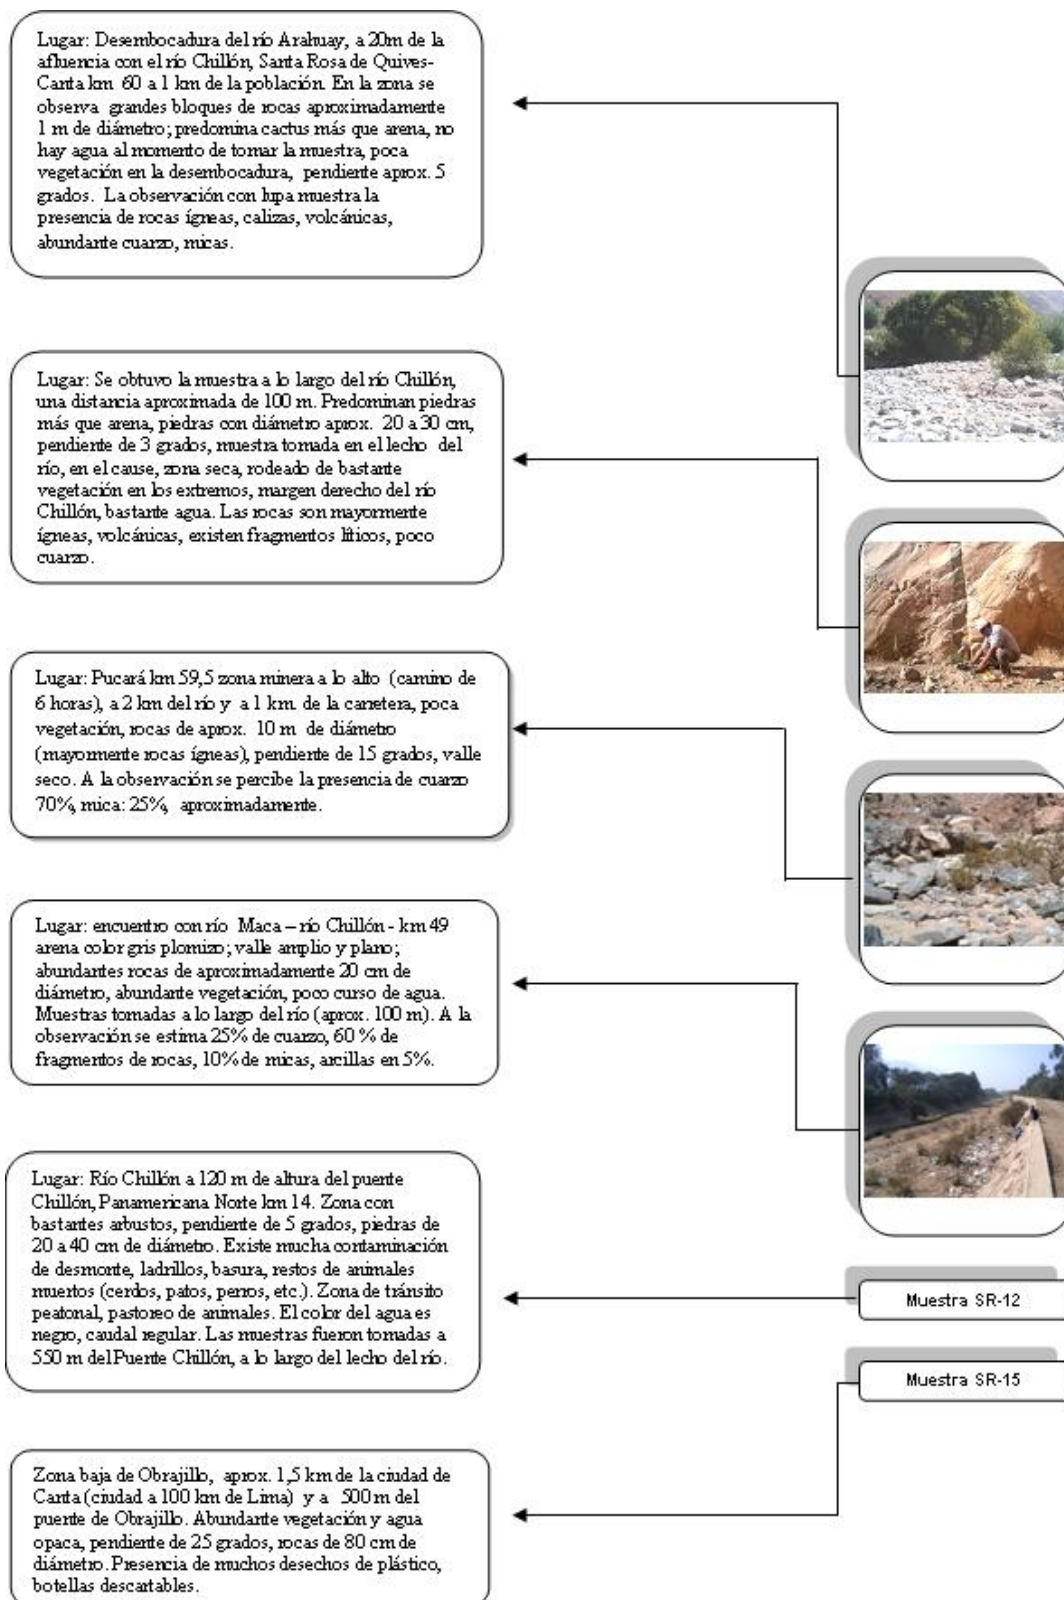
Lugar: Desembocadura del río Arahuay, a 20m de la afluencia con el río Chillón, Santa Rosa de Quives-Canta km 60 a 1 km de la población. En la zona se observa grandes bloques de rocas aproximadamente 1 m de diámetro; predomina cactus más que arena, no hay agua al momento de tomar la muestra, poca vegetación en la desembocadura, pendiente aprox. 5 grados. La observación con lupa muestra la presencia de rocas ígneas, calizas, volcánicas, abundante cuarzo, micas.

Lugar: Se obtuvo la muestra a lo largo del río Chillón, una distancia aproximada de 100 m. Predominan piedras más que arena, piedras con diámetro aprox. 20 a 30 cm, pendiente de 3 grados, muestra tomada en el lecho del río, en el cause, zona seca, rodeado de bastante vegetación en los extremos, margen derecho del río Chillón, bastante agua. Las rocas son mayormente ígneas, volcánicas, existen fragmentos líticos, poco cuarzo.

Lugar: Pucará km 59,5 zona minera a lo alto (camino de 6 horas), a 2 km del río y a 1 km. de la carretera, poca vegetación, rocas de aprox. 10 m de diámetro (mayormente rocas ígneas), pendiente de 15 grados, valle seco. A la observación se percibe la presencia de cuarzo 70%, mica: 25%, aproximadamente.

Lugar: encuentro con río Maca – río Chillón - km 49 arena color gris plomizo; valle amplio y plano; abundantes rocas de aproximadamente 20 cm de diámetro, abundante vegetación, poco curso de agua. Muestras tomadas a lo largo del río (aprox. 100 m). A la observación se estima 25% de cuarzo, 60 % de fragmentos de rocas, 10% de micas, arcillas en 5%.

Lugar: Río Chillón a 120 m de altura del puente Chillón, Panamericana Norte km 14. Zona con bastantes arbustos, pendiente de 5 grados, piedras de 20 a 40 cm de diámetro. Existe mucha contaminación de desmonte, ladrillos, basura, restos de animales muertos (cerdos, patos, perros, etc.). Zona de tránsito peatonal, pastoreo de animales. El color del agua es negro, caudal regular. Las muestras fueron tomadas a 550 m del Puente Chillón, a lo largo del lecho del río.

Muestra SR-12

Muestra SR-15

Zona baja de Obrajillo, aprox. 1,5 km de la ciudad de Canta (ciudad a 100 km de Lima) y a 500 m del puente de Obrajillo. Abundante vegetación y agua opaca, pendiente de 25 grados, rocas de 80 cm de diámetro. Presencia de muchos desechos de plástico, botellas descartables.